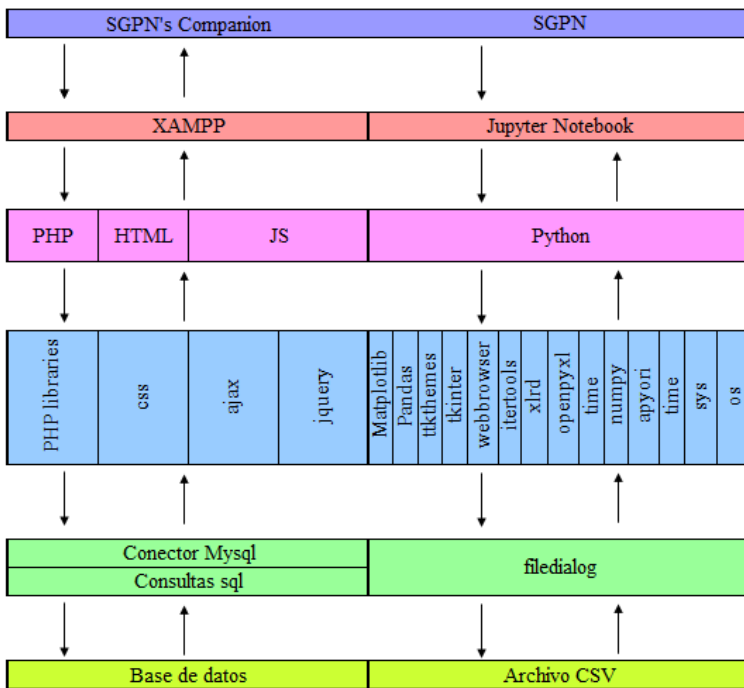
SGPN's Companion
SGPN

XAMPP
Jupyter Notebook

PHP
HTML
JS
Python

PHP libraries
css
ajax
jquery
Matplotlib
Pandas
ttkthemes
tkinter
webbrowser
itertools
xlrd
openpyxl
time
numpy
apyori
time
sys
os

Conector Mysql
Consultas sql
filedialog

Base de datos
Archivo CSV